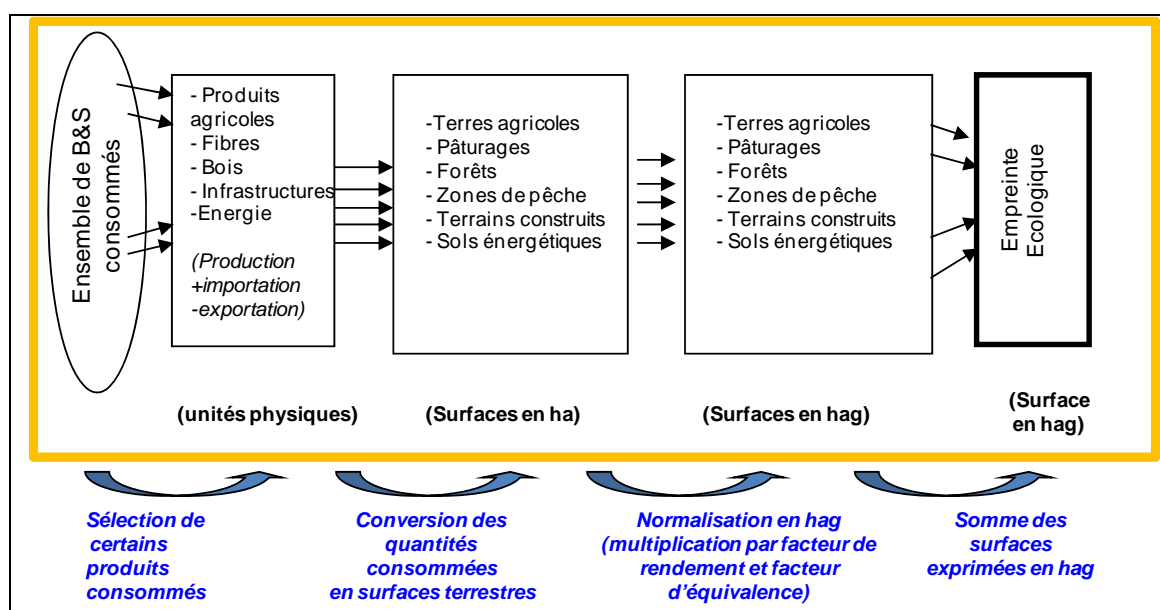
Ensemble de B&S consommés

- Produits agricoles
- Fibres
- Bois
- Infrastructures
-Energie

*(Production +importation -exportation)*

-Terres agricoles
- Pâturages
- Forêts
- Zones de pêche
- Terrains construits
- Sols énergétiques

-Terres agricoles
- Pâturages
- Forêts
- Zones de pêche
- Terrains construits
- Sols énergétiques

Empreinte Ecologique

**(unités physiques)**

**(Surfaces en ha)**

**(Surfaces en hag)**

**(Surface en hag)**

Sélection de certains produits consommés

Conversion des quantités consommées en surfaces terrestres

Normalisation en hag (multiplication par facteur de rendement et facteur d'équivalence)

Somme des surfaces exprimées en hag